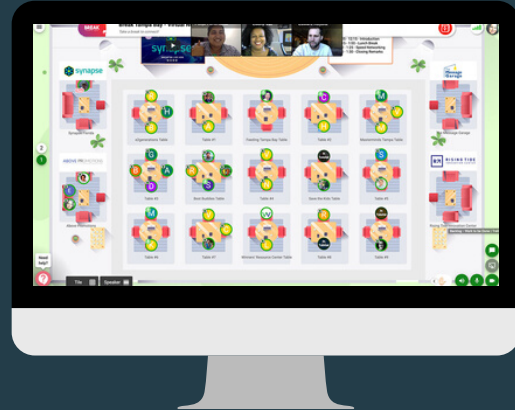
Break Tampa Bay - Virtual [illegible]

Take a break to connect!

synapse

synapse

Synapse Center

ABOVE PROMOTIONS

Above Promotions

Rising Tide

Table #1

Table #2

Table #3

Table #4

Table #5

Table #6

Table #7

Table #8

Table #9

Table #10

Table #11

Table #12

Table #13

Table #14

Table #15

Need help?

Tile

Speaker